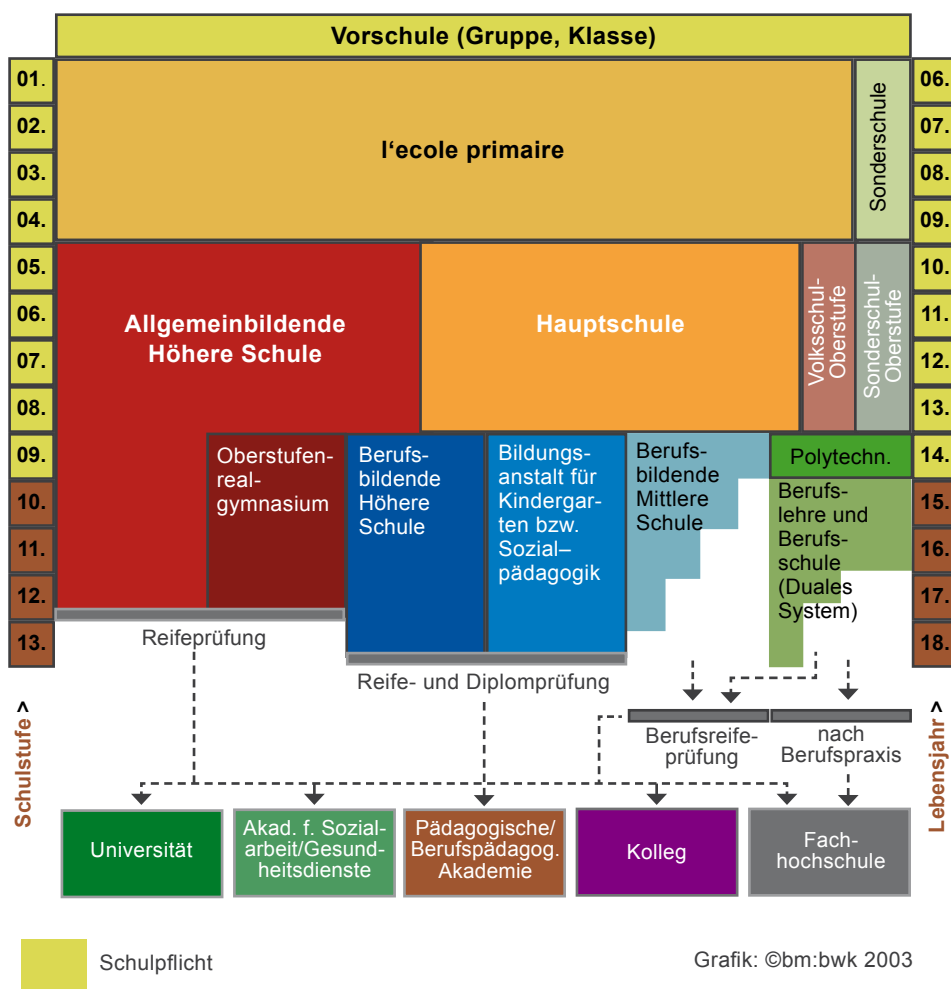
Vorschule (Gruppe, Klasse)

01.
02.
03.
04.
05.
06.
07.
08.
09.
10.
11.
12.
13.

Schulstufe >

l'ecole primaire

Sonderschule

Allgemeinbildende Höhere Schule

Hauptschule

Volksschul-Oberstufe

Sonderschul-Oberstufe

Oberstufen-real-gymnasium

Berufs-bildende Höhere Schule

Bildungs-anstalt für Kindergarten bzw. Sozial–pädagogik

Berufs-bildende Mittlere Schule

Polytechn.

Berufs-lehre und Berufs-schule (Duales System)

Reifeprüfung

Reife- und Diplomprüfung

Berufsreife-prüfung

nach Berufspraxis

06.
07.
08.
09.
10.
11.
12.
13.
14.
15.
16.
17.
18.

Lebensjahr >

Universität

Akad. f. Sozial-arbeit/Gesund-heitsdienste

Pädagogische/ Berufspädagog. Akademie

Kolleg

Fach-hochschule

Schulpflicht

Grafik: ©bm:bwk 2003